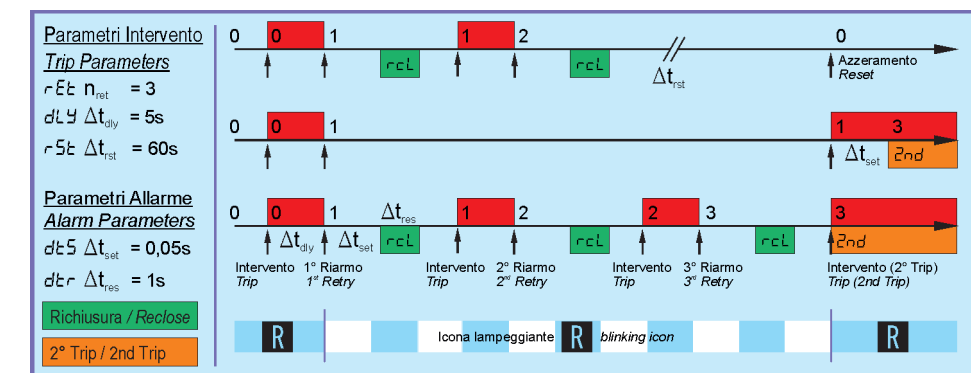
Parametri Intervento
Trip Parameters
rEt $n_{ret}$ = 3
dLY $\Delta t_{dly}$ = 5s
rSt $\Delta t_{rst}$ = 60s

Parametri Allarme
Alarm Parameters
dtS $\Delta t_{set}$ = 0,05s
dtr $\Delta t_{res}$ = 1s

Richiusura / Reclose
2° Trip / 2nd Trip

0 0 1 rcL 1 2 rcL $\Delta t_{rst}$ 0 Azzeramento Reset

0 0 1 1 3 $\Delta t_{set}$ 2nd

0 0 1 $\Delta t_{res}$ 1 2 2 3 3
$\Delta t_{dly}$ $\Delta t_{set}$ rcL rcL rcL 2nd

Intervento Trip
1° Riarmo 1st Retry
Intervento Trip
2° Riarmo 2nd Retry
Intervento Trip
3° Riarmo 3rd Retry
Intervento (2° Trip) Trip (2nd Trip)

R Icona lampeggiante R blinking icon R